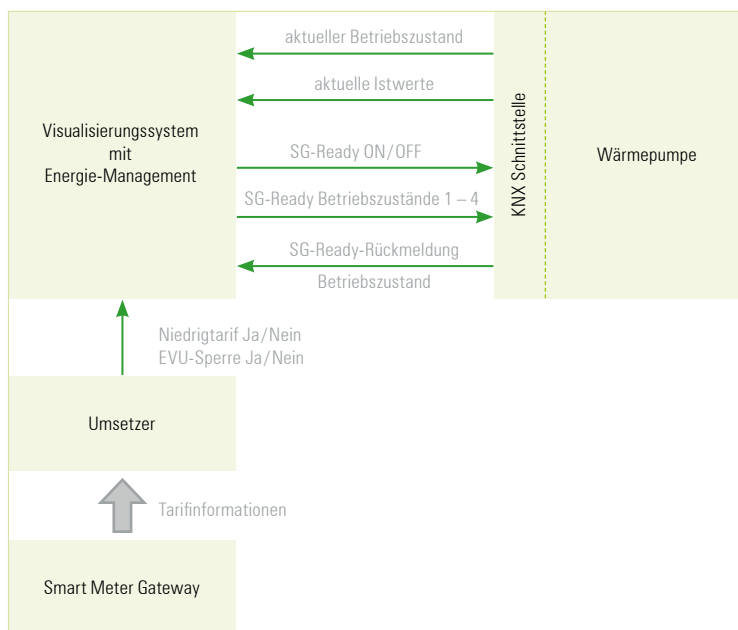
Visualisierungssystem
mit
Energie-Management

aktueller Betriebszustand

aktuelle Istwerte

SG-Ready ON/OFF

SG-Ready Betriebszustände 1 – 4

SG-Ready-Rückmeldung
Betriebszustand

KNX Schnittstelle

Wärmepumpe

Niedrigtarif Ja/Nein
EVU-Sperre Ja/Nein

Umsetzer

Tarifinformationen

Smart Meter Gateway